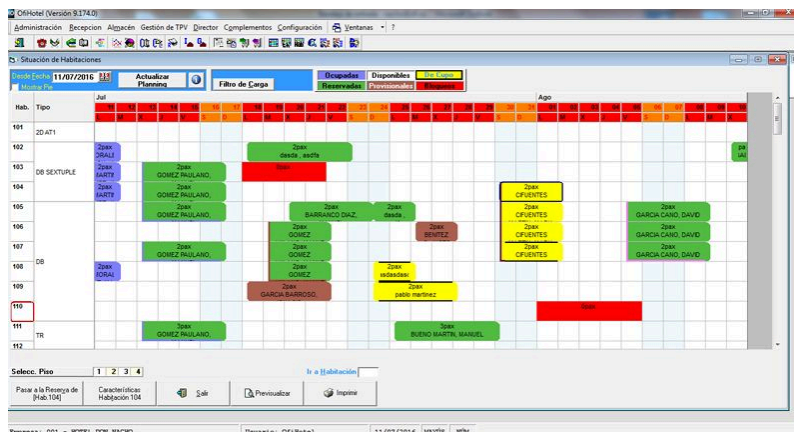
OfiHotel (Versión 9.174.0)

Administración Recepcion Almacén Gestión de TPV Director Complementos Configuración Ventanas ?

Situación de Habitaciones

Desde Fecha 11/07/2016
Mostrar Pie
Actualizar Planning
Filtro de Carga
Ocupadas Disponibles De Cupo
Reservadas Provisionales Bloqueos

Hab. Tipo
Jul
Ago

101 2D AT1
102 2pax desda , asdfa
103 DB SEXTUPLE 2pax GOMEZ PAULANO,
104 2pax GOMEZ PAULANO, 2pax CIFUENTES
105 2pax GOMEZ PAULANO, 2pax BARRANCO DIAZ, 2pax dasda , 2pax CIFUENTES 2pax GARCIA CANO, DAVID
106 2pax GOMEZ 2pax BENITEZ 2pax CIFUENTES 2pax GARCIA CANO, DAVID
107 DB 2pax GOMEZ PAULANO, 2pax GOMEZ 2pax CIFUENTES 2pax GARCIA CANO, DAVID
108 2pax GOMEZ 2pax vsdasdasd
109 2pax GARCIA BARROSO, 2pax pablo martinez
110
111 TR 3pax GOMEZ PAULANO, 3pax BUENO MARTIN, MANUEL
112

Selecc. Piso 1 2 3 4
Ir a Habitación

Pasar a la Reserva de [Hab.104]
Características Habitación 104
Salir
Previsualizar
Imprimir